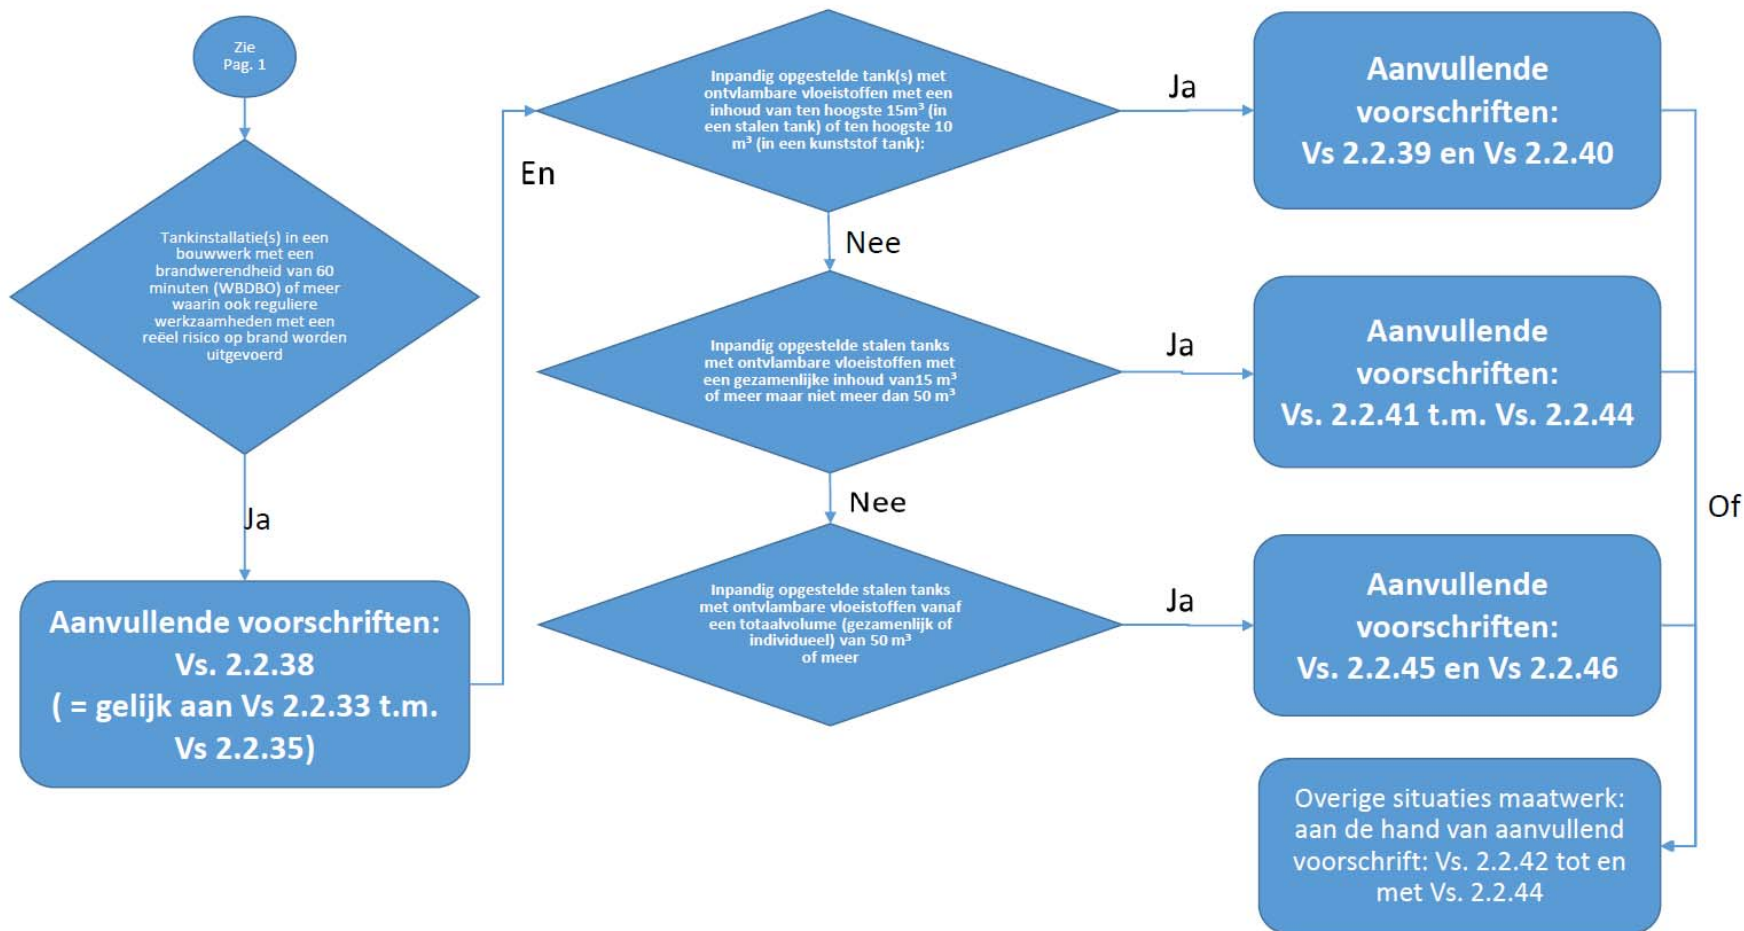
Zie Pag. 1

Tankinstallatie(s) in een bouwwerk met een brandwerendheid van 60 minuten (WBDBO) of meer waarin ook reguliere werkzaamheden met een reëel risico op brand worden uitgevoerd

Ja

Aanvullende voorschriften: Vs. 2.2.38 ( = gelijk aan Vs 2.2.33 t.m. Vs 2.2.35)

En

Inpandig opgestelde tank(s) met ontvlambare vloeistoffen met een inhoud van ten hoogste 15m³ (in een stalen tank) of ten hoogste 10 m³ (in een kunststof tank):

Ja

Aanvullende voorschriften: Vs 2.2.39 en Vs 2.2.40

Nee

Inpandig opgestelde stalen tanks met ontvlambare vloeistoffen met een gezamenlijke inhoud van15 m³ of meer maar niet meer dan 50 m³

Ja

Aanvullende voorschriften: Vs. 2.2.41 t.m. Vs. 2.2.44

Nee

Inpandig opgestelde stalen tanks met ontvlambare vloeistoffen vanaf een totaalvolume (gezamenlijk of individueel) van 50 m³ of meer

Ja

Aanvullende voorschriften: Vs. 2.2.45 en Vs 2.2.46

Of

Overige situaties maatwerk: aan de hand van aanvullend voorschrift: Vs. 2.2.42 tot en met Vs. 2.2.44